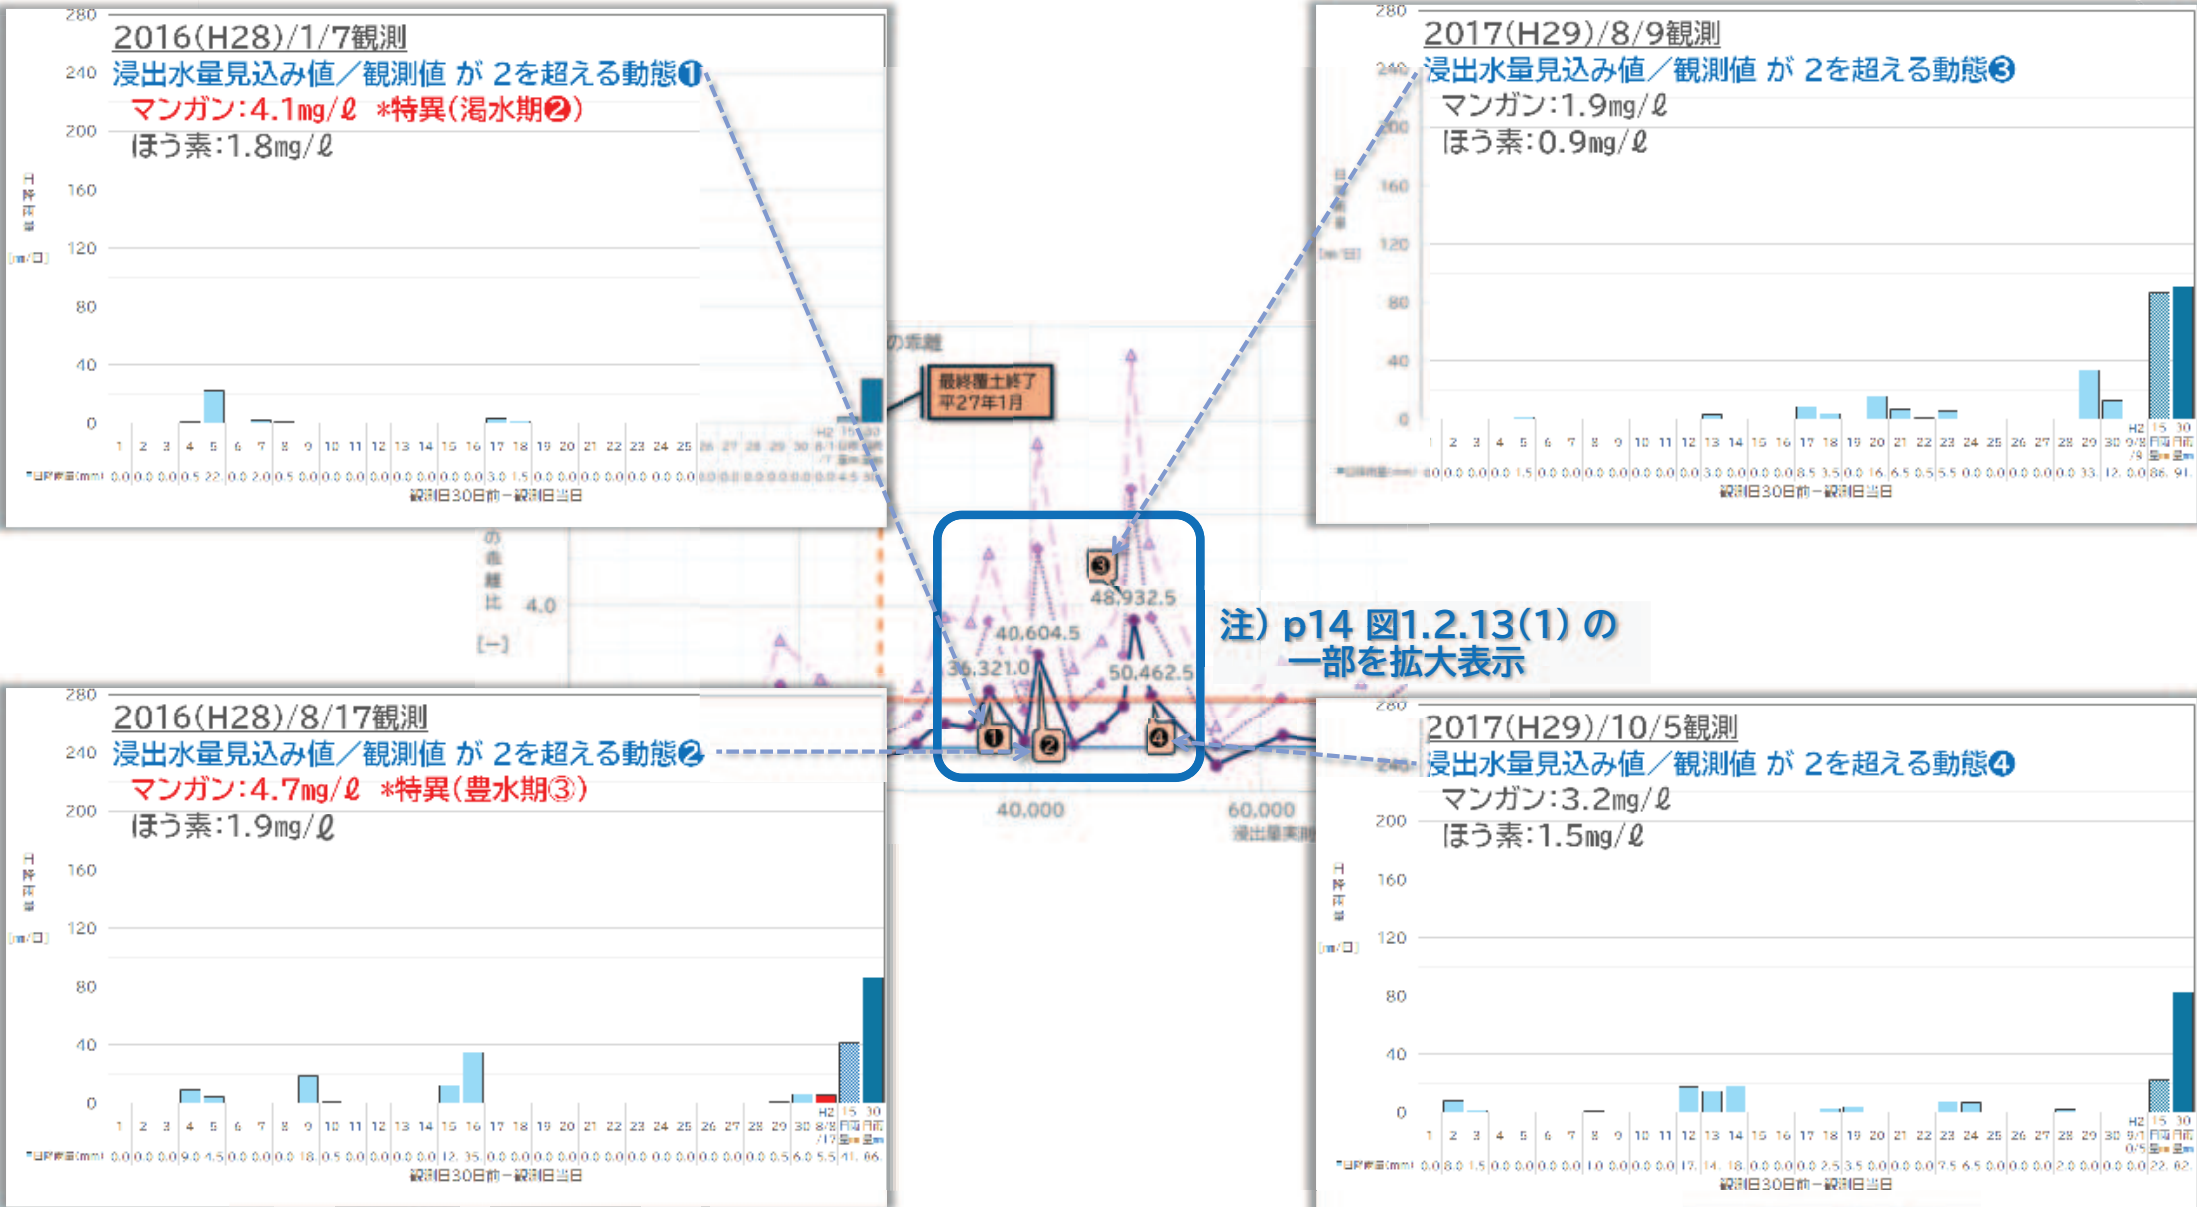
2016(H28)/1/7観測
浸出水量見込み値／観測値 が 2を超える動態❶
マンガン:4.1mg/ℓ ＊特異(渇水期❷)
ほう素:1.8mg/ℓ

280
240
200
160
120
80
40
0

観測日30日前－観測日当日

2017(H29)/8/9観測
浸出水量見込み値／観測値 が 2を超える動態❸
マンガン:1.9mg/ℓ
ほう素:0.9mg/ℓ

観測日30日前－観測日当日

最終覆土終了
平27年1月

4.0
[－]

48,932.5
40,604.5
36,321.0
50,462.5

注) p14 図1.2.13(1) の
一部を拡大表示

40,000
60,000

2016(H28)/8/17観測
浸出水量見込み値／観測値 が 2を超える動態❷
マンガン:4.7mg/ℓ ＊特異(豊水期③)
ほう素:1.9mg/ℓ

観測日30日前－観測日当日

2017(H29)/10/5観測
浸出水量見込み値／観測値 が 2を超える動態❹
マンガン:3.2mg/ℓ
ほう素:1.5mg/ℓ

観測日30日前－観測日当日